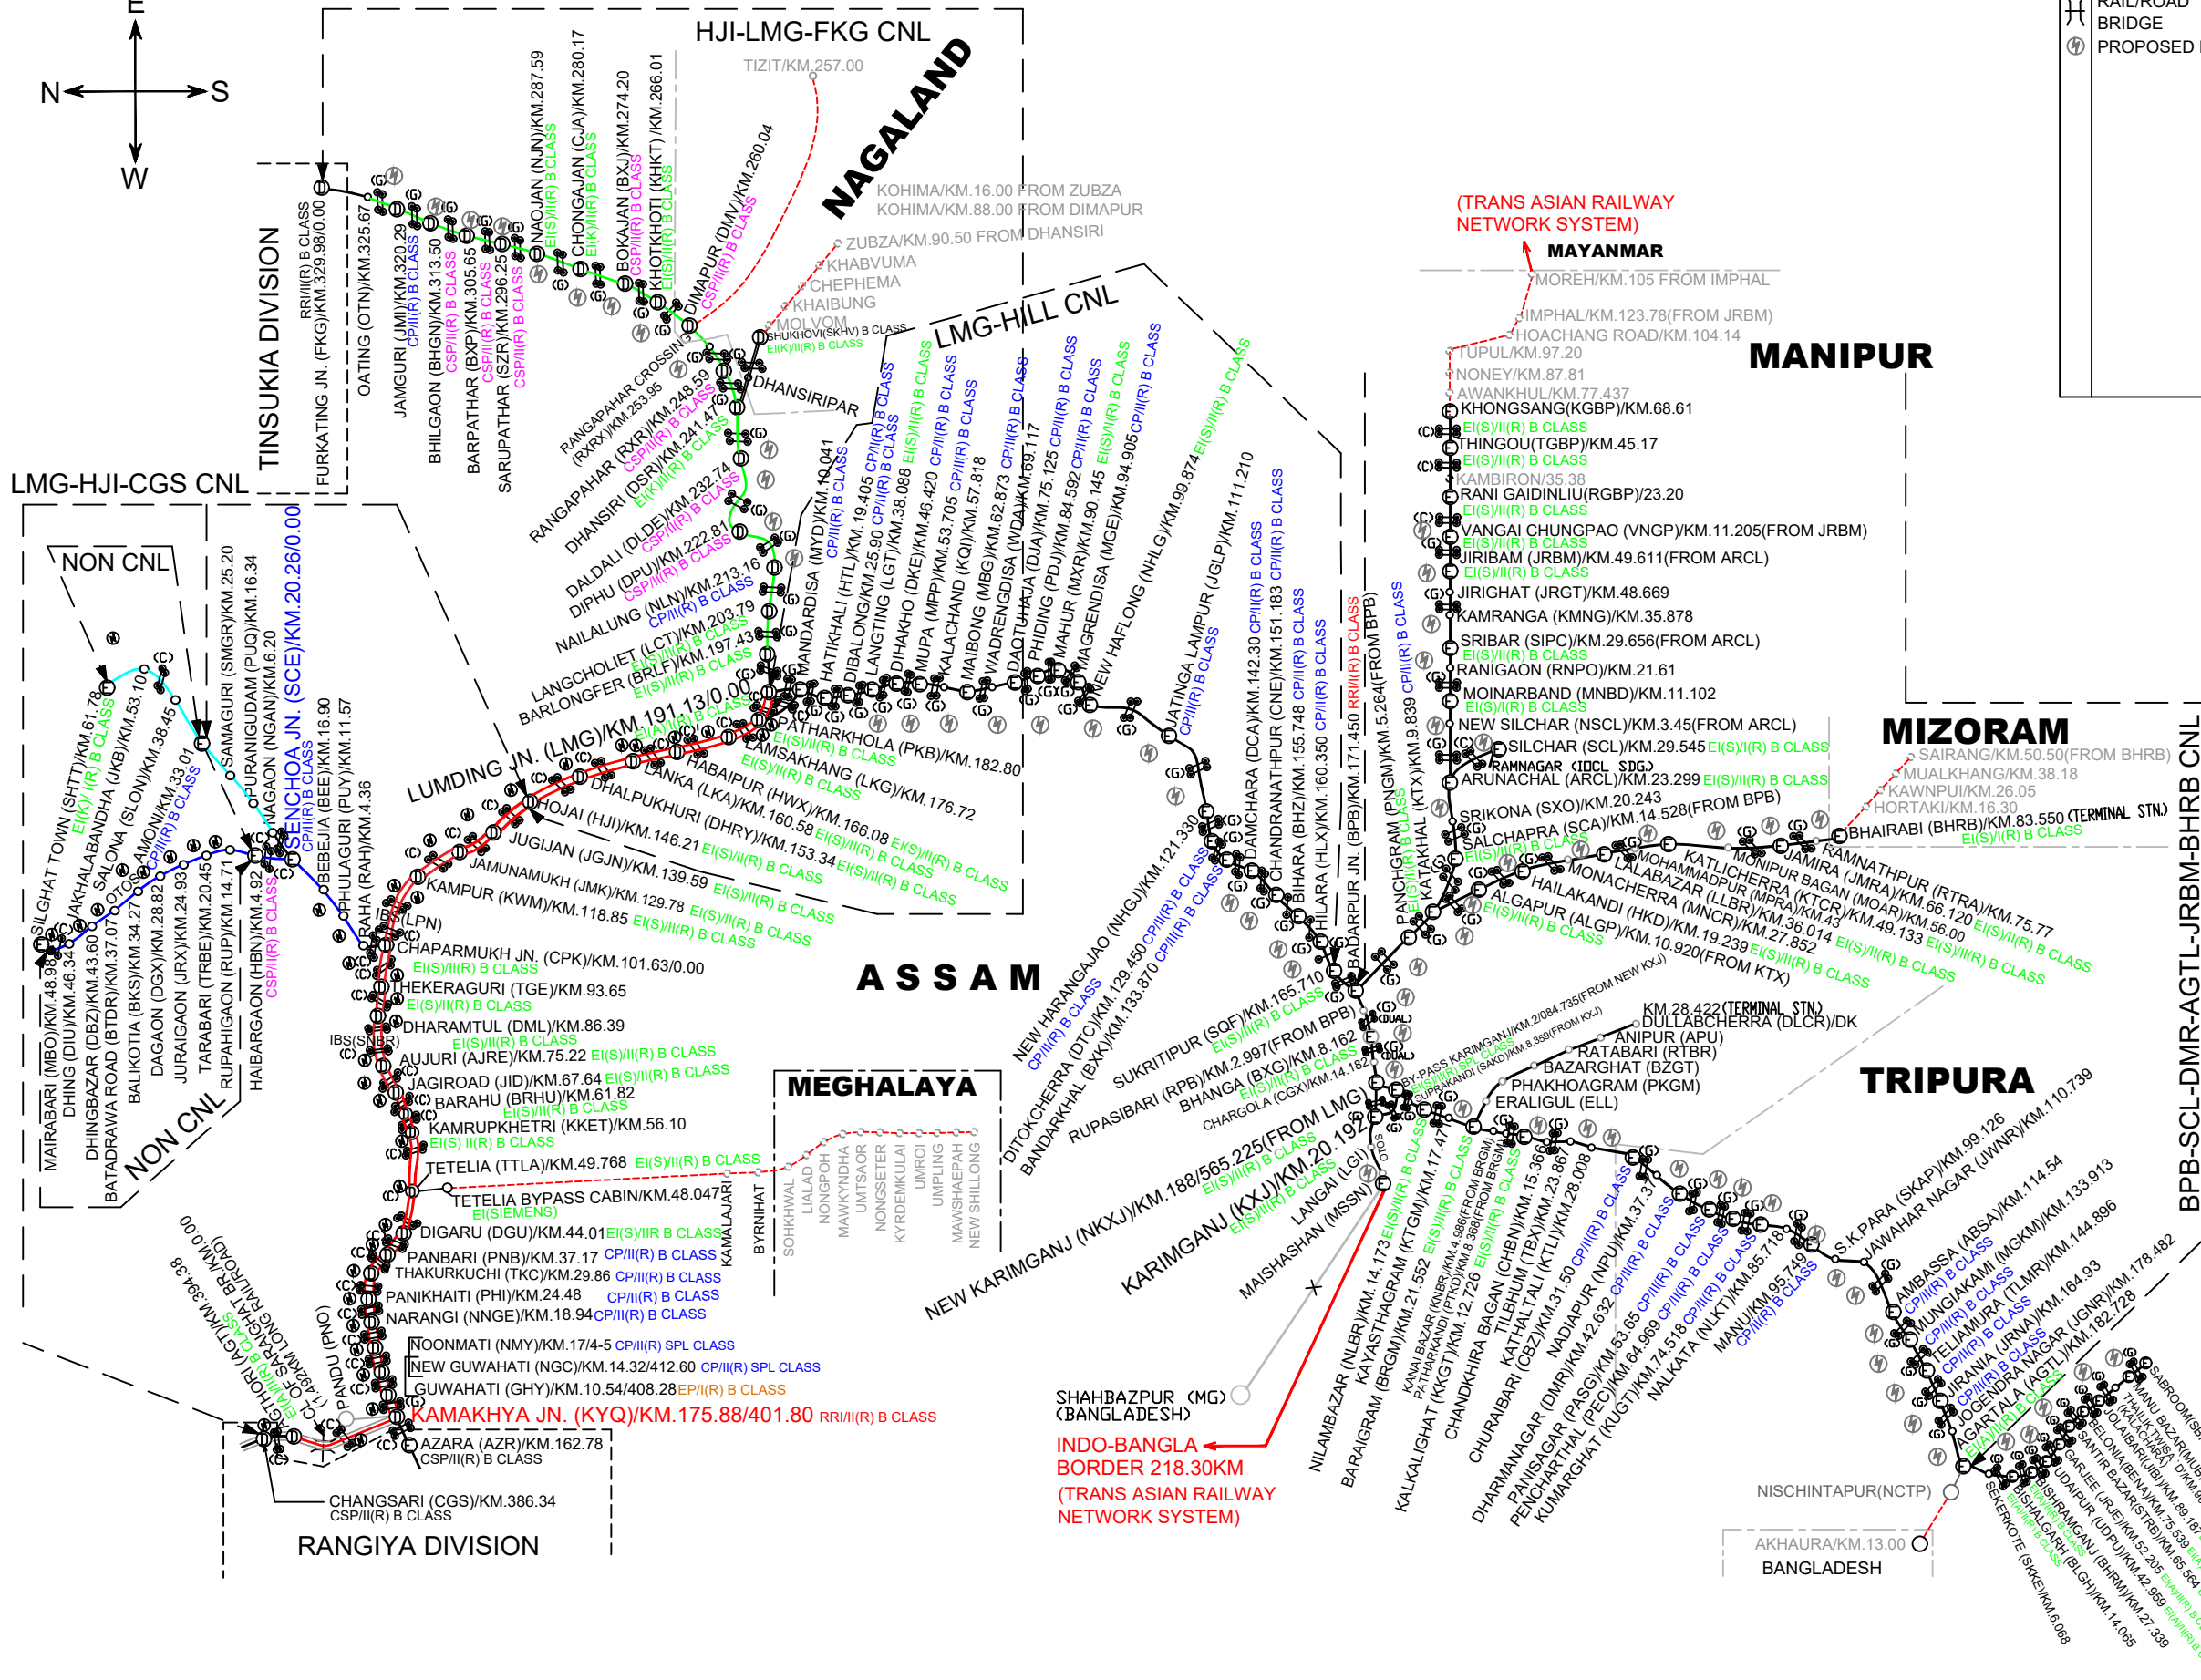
E
N
S
W

RAIL/ROAD BRIDGE
PROPOSED

HJI-LMG-FKG CNL
NAGALAND
TIZIT/KM.257.00
KOHIMA/KM.16.00 FROM ZUBZA
KOHIMA/KM.88.00 FROM DIMAPUR
ZUBZA/KM.90.50 FROM DHANSIRI
KHABVUMA
CHEPHEMA
KHAIBUNG
MOLVOM
SHUKHOVI(SKHV) B CLASS
EI(K)/II(R) B CLASS
DHANSIRIPAR
LMG-HILL CNL

TINSUKIA DIVISION
FURKATING JN. (FKG)/KM.329.98/0.00
RRI/II(R) B CLASS
OATING (OTN)/KM.325.67
JAMGURI (JMI)/KM.320.29 CP/II(R) B CLASS
BHILGAON (BHGN)/KM.313.50 CSP/II(R) B CLASS
BARPATHAR (BXP)/KM.305.65 CSP/II(R) B CLASS
SARUPATHAR (SZR)/KM.296.25 CSP/II(R) B CLASS
NAOJAN (NJN)/KM.287.59 EI(S)/II(R) B CLASS
CHONGAJAN (CJA)/KM.280.17 EI(K)/II(R) B CLASS
BOKAJAN (BXJ)/KM.274.20 CSP/II(R) B CLASS
KHOTKHOTI (KHKT) /KM.266.01 EI(S)/II(R) B CLASS
DIMAPUR (DMV)/KM.260.04 CSP/II(R) B CLASS
RANGAPAHAR CROSSING (RXRX)/KM.253.95
RANGAPAHAR (RXR)/KM.248.59 CSP/II(R) B CLASS
DHANSIRI (DSR)/KM.241.47 EI(K)/II(R) B CLASS
DALDALI (DLDE)/KM.232.74 CSP/II(R) B CLASS
DIPHU (DPU)/KM.222.81 CSP/II(R) B CLASS
NAILALUNG (NLN)/KM.213.16 CP/II(R) B CLASS
LANGCHOLIET (LCT)/KM.203.79 EI(S)/II(R) B CLASS
BARLONGFER (BRLF)/KM.197.43 EI(S)/II(R) B CLASS
LUMDING JN. (LMG)/KM.191.13/0.00 EI(A)/II(R) B CLASS

MANDARDISA (MYD)/KM.10.041 CP/II(R) B CLASS
HATIKHALI (HTL)/KM.19.405 CP/II(R) B CLASS
DIBALONG(DBG)/KM.25.90 CP/II(R) B CLASS
LANGTING (LGT)/KM.38.088 EI(S)/II(R) B CLASS
DIHAKHO (DKE)/KM.46.420 CP/II(R) B CLASS
MUPA (MPP)/KM.53.705 CP/II(R) B CLASS
KALACHAND (KQI)/KM.57.818
MAIBONG (MBG)/KM.62.873
WADRENGDISA (WDA)/KM.69.117 CP/II(R) B CLASS
DAOTUHAJA (DJA)/KM.75.125 CP/II(R) B CLASS
PHIDING (PDJ)/KM.84.592 CP/II(R) B CLASS
MAHUR (MXR)/KM.90.145 CP/II(R) B CLASS
MAGRENDISA (MGE)/KM.94.905 EI(S)/II(R) B CLASS
NEW HAFLONG (NHLG)/KM.99.874 CP/II(R) B CLASS
JATINGA LAMPUR (JGLP)/KM.111.210 EI(S)/II(R) B CLASS
CP/II(R) B CLASS
NEW HARANGAJAO (NHGJ)/KM.121.330 CP/II(R) B CLASS
DITOKCHERRA (DTC)/KM.129.450 CP/II(R) B CLASS
BANDARKHAL (BXK)/KM.133.870 CP/II(R) B CLASS
DAMCHARA (DCA)/KM.142.30 CP/II(R) B CLASS
CHANDRANATHPUR (CNE)/KM.151.183 CP/II(R) B CLASS
BIHARA (BHZ)/KM.155.748 CP/II(R) B CLASS
HILARA (HLX)/KM.160.350 CP/II(R) B CLASS
BADARPUR JN. (BPB)/KM.171.450 RRI/II(R) B CLASS
PANCHGRAM (PNGM)/KM.5.264(FROM BPB) EI(S)/II(R) B CLASS
KATAKHAL (KTX)/KM.9.839 CP/II(R) B CLASS

PATHARKHOLA (PKB)/KM.182.80 EI(S)/II(R) B CLASS
LAMSAKHANG (LKG)/KM.176.72 EI(S)/II(R) B CLASS
HABAIPUR (HWX)/KM.166.08 EI(S)/II(R) B CLASS
LANKA (LKA)/KM.160.58 EI(S)/II(R) B CLASS
DHALPUKHURI (DHRY)/KM.153.34 EI(S)/II(R) B CLASS
HOJAI (HJI)/KM.146.21 EI(S)/II(R) B CLASS
JUGIJAN (JGJN)/KM.139.59 EI(S)/II(R) B CLASS
JAMUNAMUKH (JMK)/KM.129.78 EI(S)/II(R) B CLASS
KAMPUR (KWM)/KM.118.85 EI(S)/II(R) B CLASS
IBS(LPN)
CHAPARMUKH JN. (CPK)/KM.101.63/0.00 EI(S)/II(R) B CLASS
HEKERAGURI (TGE)/KM.93.65 EI(S)/II(R) B CLASS
DHARAMTUL (DML)/KM.86.39
IBS(SNBR) EI(S)/II(R) B CLASS
AUJURI (AJRE)/KM.75.22 EI(S)/II(R) B CLASS
JAGIROAD (JID)/KM.67.64 EI(S)/II(R) B CLASS
BARAHU (BRHU)/KM.61.82 EI(S)/II(R) B CLASS
KAMRUPKHETRI (KKET)/KM.56.10 EI(S) II(R) B CLASS
TETELIA (TTLA)/KM.49.768 EI(S)/II(R) B CLASS
TETELIA BYPASS CABIN/KM.48.047 EI(SIEMENS)
DIGARU (DGU)/KM.44.01 EI(S)/IIR B CLASS
PANBARI (PNB)/KM.37.17 CP/II(R) B CLASS
THAKURKUCHI (TKC)/KM.29.86 CP/II(R) B CLASS
PANIKHAITI (PHI)/KM.24.48 CP/II(R) B CLASS
NARANGI (NNGE)/KM.18.94 CP/II(R) B CLASS
NOONMATI (NMY)/KM.17/4-5 CP/II(R) SPL CLASS
NEW GUWAHATI (NGC)/KM.14.32/412.60 CP/II(R) SPL CLASS
GUWAHATI (GHY)/KM.10.54/408.28 EP/I(R) B CLASS
KAMAKHYA JN. (KYQ)/KM.175.88/401.80 RRI/II(R) B CLASS
AZARA (AZR)/KM.162.78 CSP/II(R) B CLASS
CHANGSARI (CGS)/KM.386.34 CSP/II(R) B CLASS
RANGIYA DIVISION
AGTHORI (AGTK)/KM.394.38 EI/II(R) B CLASS
SARAIGHAT BR. (KM.0.00)
(LONG RAIL/ROAD)
(1492 KM)
PANDU (PNO)

LMG-HJI-CGS CNL
NON CNL
NON CNL
SILGHAT TOWN (SHTT)/KM.61.78 EI(K)/ I(R) B CLASS
JAKHALABANDHA (JKB)/KM.53.10
SALONA (SLON)/KM.38.45 CP/II(R) B CLASS
AMONI(NM)/KM.33.01
OTOS
MAIRABARI (MBO)/KM.48.98
DHING (DIU)/KM.46.34
DHINGBAZAR (DBZ)/KM.43.60
BATADRAWA ROAD (BTDR)/KM.37.07
BALIKOTIA (BKS)/KM.34.27
DAGAON (DGX)/KM.28.82
JURAIGAON (JRX)/KM.24.93
TARABARI (TRBE)/KM.20.45
RUPAHIGAON (RUP)/KM.14.71
HAIBARGAON (HBN)/KM.4.92 CSP/II(R) B CLASS
SAMAGURI (SMGR)/KM.25.20
PURANIGUDAM (PUQ)/KM.16.34
NAGAON (NGAN)/KM.6.20
SENCHOA JN. (SCE)/KM.20.26/0.00 CP/II(R) B CLASS
BEBEJIA (BEE)/KM.16.90
PHULAGURI (PUY)/KM.11.57
RAHA (RAH)/KM.4.36

ASSAM
MEGHALAYA
BYRNIHAT
KAMALAJARI
SOHKHWAI
LIALAD
NONGPOH
MAWKYNDHA
UMTSAOR
NONGSETER
KYRDEMKULAI
UMROI
UMPLING
MAWSHAEPAH
NEW SHILLONG

(TRANS ASIAN RAILWAY NETWORK SYSTEM)
MAYANMAR
MOREH/KM.105 FROM IMPHAL
IMPHAL/KM.123.78(FROM JRBM)
HOACHANG ROAD/KM.104.14
TUPUL/KM.97.20
NONEY/KM.87.81
AWANKHUL/KM.77.437
MANIPUR
KHONGSANG(KGBP)/KM.68.61 EI(S)/II(R) B CLASS
THINGOU(TGBP)/KM.45.17 EI(S)/II(R) B CLASS
KAMBIRON/35.38
RANI GAIDINLIU(RGBP)/23.20 EI(S)/II(R) B CLASS
VANGAI CHUNGPAO (VNGP)/KM.11.205(FROM JRBM) EI(S)/II(R) B CLASS
JIRIBAM (JRBM)/KM.49.611(FROM ARCL) EI(S)/II(R) B CLASS
JIRIGHAT (JRGT)/KM.48.669
KAMRANGA (KMNG)/KM.35.878
SRIBAR (SIPC)/KM.29.656(FROM ARCL) EI(S)/II(R) B CLASS
RANIGAON (RNPO)/KM.21.61
MOINARBAND (MNBD)/KM.11.102 EI(S)/I(R) B CLASS
NEW SILCHAR (NSCL)/KM.3.45(FROM ARCL)
SILCHAR (SCL)/KM.29.545 EI(S)/I(R) B CLASS
RAMNAGAR (IOCL SDG.)
ARUNACHAL (ARCL)/KM.23.299 EI(S)/II(R) B CLASS
SRIKONA (SXO)/KM.20.243
SALCHAPRA (SCA)/KM.14.528(FROM BPB) EI(S)/II(R) B CLASS
MIZORAM
SAIRANG/KM.50.50(FROM BHRB)
MUALKHANG/KM.38.18
KAWNPUI/KM.26.05
HORTAKI/KM.16.30
BHAIRABI (BHRB)/KM.83.550 (TERMINAL STN.) EI(S)/I(R) B CLASS
RAMNATHPUR (RTRA)/KM.75.77 EI(S)/II(R) B CLASS
JAMIRA (JMRA)/KM.66.120 EI(S)/II(R) B CLASS
MONIPUR BAGAN (MOAR)/KM.56.00 EI(S)/II(R) B CLASS
KATLICHERRA (KTCR)/KM.49.133 EI(S)/II(R) B CLASS
MOHAMMADPUR (MPRA)/KM.43
LALABAZAR (LLBR)/KM.36.014 EI(S)/II(R) B CLASS
MONACHERRA (MNCR)/KM.27.852 EI(S)/II(R) B CLASS
HAILAKANDI (HKD)/KM.19.239 EI(S)/II(R) B CLASS
ALGAPUR (ALGP)/KM.10.920(FROM KTX) EI(S)/II(R) B CLASS
BPB-SCL-DMR-AGTL-JRBM-BHRB CNL

SUKRITIPUR (SQF)/KM.165.710 EI(S)/II(R) B CLASS
RUPASIBARI (RPB)/KM.2.997(FROM BPB)
BHANGA (BXG)/KM.8.162 EI(S)/II(R) B CLASS
CHARGOLA (CGX)/KM.14.182
NEW KARIMGANJ (NKXJ)/KM.188/565.225(FROM LMG) EI(S)/II(R) B CLASS
KARIMGANJ (KXJ)/KM.20.192 EI(S)/II(R) B CLASS
LANGAI (LGI)
MAISHASHAN (MSSN)
OTOS
BY-PASS KARIMGANJ/KM.2/084.735(FROM NEW KXJ)
SUPRAKANDI (SAKD)/KM.8.359(FROM KXJ)
KM.28.422(TERMINAL STN.)
DULLABCHERRA (DLCR)/DK
ANIPUR (APU)
RATABARI (RTBR)
BAZARGHAT (BZGT)
PHAKHOAGRAM (PKGM)
ERALIGUL (ELL)
TRIPURA
SHAHBAZPUR (MG) (BANGLADESH)
INDO-BANGLA BORDER 218.30KM
(TRANS ASIAN RAILWAY NETWORK SYSTEM)
NILAMBAZAR (NLBR)/KM.14.173 EI(S)/II(R) B CLASS
KAYASTHAGRAM (KTGM)/KM.17.47 EI(S)/II(R) B CLASS
BARAIGRAM (BRGM)/KM.21.552 EI(S)/II(R) B CLASS
KANAI BAZAR (KNBR)/KM.4.986(FROM BRGM)
PATHARKANDI (PTKD)/KM.8.388(FROM BRGM)
KALKALIGHAT (KKGT)/KM.12.726 EI(S)/II(R) B CLASS
CHANDKHIRA BAGAN (CHBN)/KM.15.366
TILBHUM (TBX)/KM.23.867
KATHALTALI (KTLI)/KM.28.008
CHURAIBARI (CBZ)/KM.31.50 CP/II(R) B CLASS
NADIAPUR (NPU)/KM.37.3
DHARMANAGAR (DMR)/KM.42.632 CP/II(R) B CLASS
PANISAGAR (PASG)/KM.53.65 CP/II(R) B CLASS
PENCHARTHAL (PEC)/KM.64.969 CP/II(R) B CLASS
KUMARGHAT (KUGT)/KM.74.518 CP/II(R) B CLASS
NALKATA (NLKT)/KM.85.718
MANU/KM.95.749 CP/II(R) B CLASS
S.K.PARA (SKAP)/KM.99.126
JAWAHAR NAGAR (JWNR)/KM.110.739
AMBASSA (ABSA)/KM.114.54 CP/II(R) B CLASS
MUNGIAKAMI (MGKM)/KM.133.913 CP/II(R) B CLASS
TELIAMURA (TLMR)/KM.144.896 CP/II(R) B CLASS
JIRANIA (JRNA)/KM.164.93 CP/II(R) B CLASS
JOGENDRA NAGAR (JGNR)/KM.178.482
AGARTALA (AGTL)/KM.182.728 EI(A)/II(R) B CLASS
SABROOM(SB)
MANU BAZAR
KALKALIA
KALACHERRA
BELONIA(BENA)/KM.89.187
SANTIR BAZAR(STRB)/KM.75.539
GARJEE (JRJE)/KM.64.
UDAIPUR (UDPU)/KM.52.205
MAHARAJGANJ (BHRM)/KM.42.959
BISHALGARH (BLGH)/KM.27.339
SEKERKOTE (SKKE)/KM.14.065
KM.6.068
NISCHINTAPUR(NCTP)
AKHAURA/KM.13.00
BANGLADESH